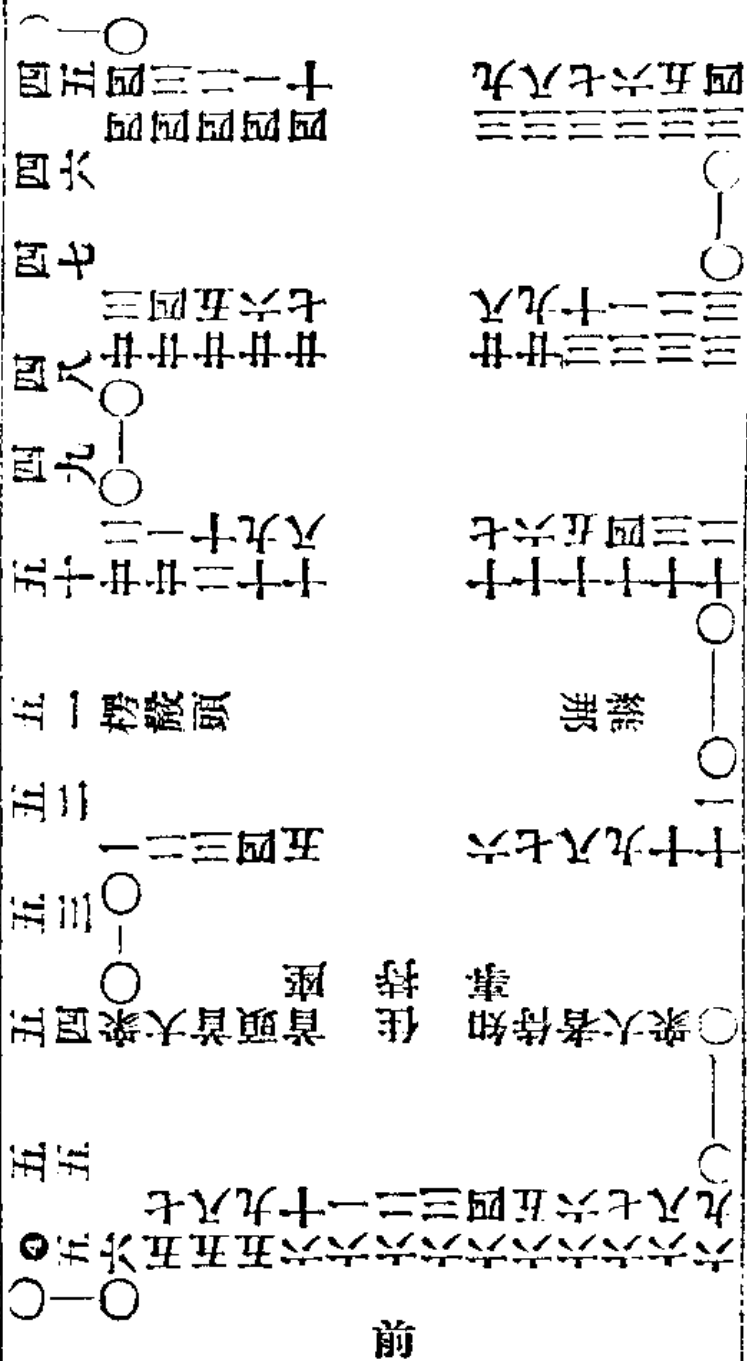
四十
四一
四二
四三
四四
四五
四六
四七
四八
四九
五十
五一
五二
五三
五四
五五
五六
五七
五八
五九
六十
六一
六二
六三
六四
六五
六六
六七
六八
六九

四十七
四十六
四十五
四十四
四十三
三十二
三十一
三十
二十九
二十八
二十七
二十六
二十五
二十四
二十三
二十二
二十一
二十
十九
十八

勝敵頭
繼那

一
二
三
四
五
十六
十七
十八
十九
二十
一

宥頭宥大祭
住持座
知侍者大衆
事

三十九
三十八
三十七
三十六
三十五
三十四

前